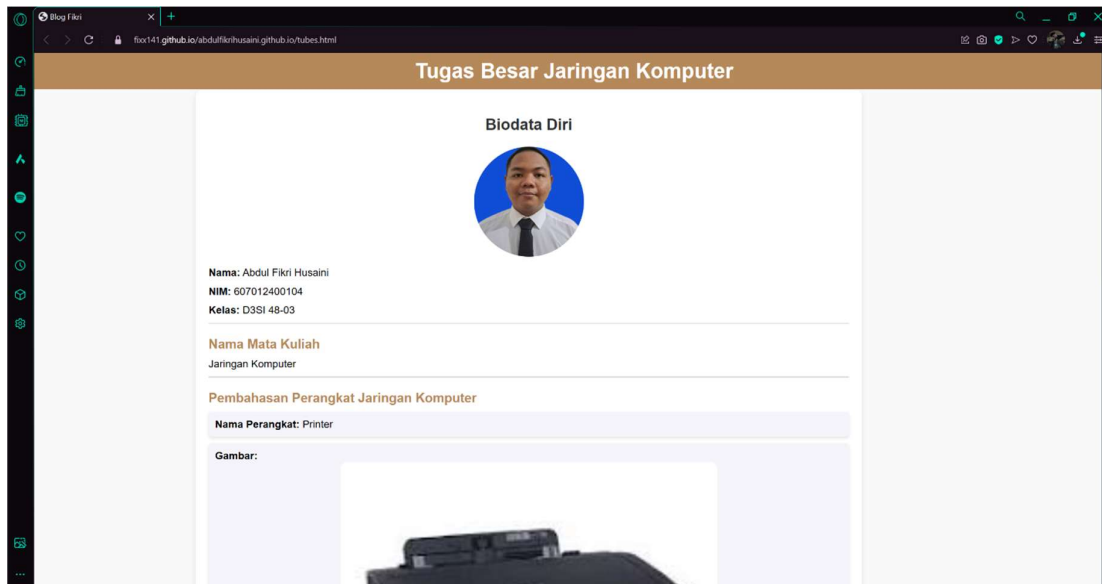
Blog Fikri

fixx141.github.io/abdulfikrihusaini.github.io/tubes.html

Tugas Besar Jaringan Komputer

Biodata Diri

Nama: Abdul Fikri Husaini
NIM: 607012400104
Kelas: D3SI 48-03

Nama Mata Kuliah

Jaringan Komputer

Pembahasan Perangkat Jaringan Komputer

Nama Perangkat: Printer

Gambar: